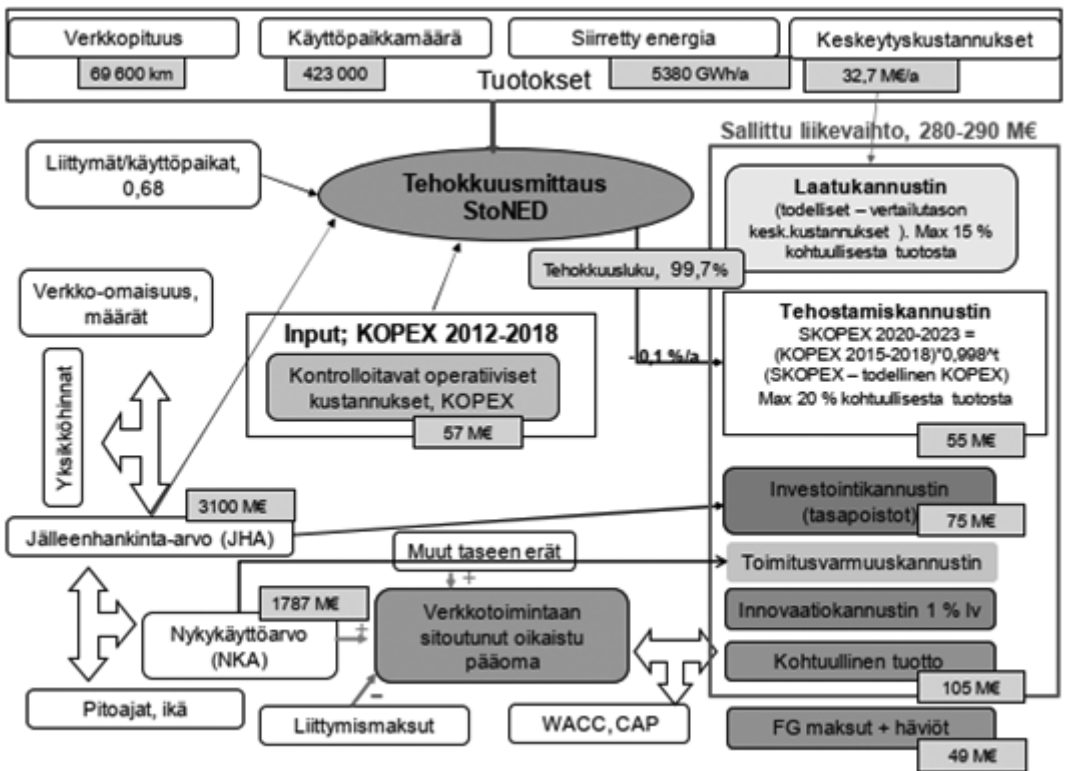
Verkkopituus
69 600 km
Käyttöpaikkamäärä
423 000
Siirretty energia
5380 GWh/a
Keskeytyskustannukset
32,7 M€/a
Tuotokset

Sallittu liikevaihto, 280-290 M€

Liittymät/käyttöpaikat, 0,68

Tehokkuusmittaus StoNED

Laatukannustin
(todelliset – vertailutason kesk.kustannukset ). Max 15 % kohtuullisesta tuotosta

Tehokkuusluku, 99,7%

Verkko-omaisuus, määrät

Input; KOPEX 2012-2018
Kontrolloitavat operatiiviset kustannukset, KOPEX
57 M€

-0,1 %/a

Tehostamiskannustin
SKOPEX 2020-2023 = (KOPEX 2015-2018)*0,998^t
(SKOPEX – todellinen KOPEX)
Max 20 % kohtuullisesta tuotosta
55 M€

Yksikköhinnat

3100 M€
Jälleenhankinta-arvo (JHA)

Investointikannustin (tasapoistot)
75 M€

Muut taseen erät
+
Toimitusvarmuuskannustin

1787 M€
Nykykäyttöarvo (NKA)
+
Verkkotoimintaan sitoutunut oikaistu pääoma
Innovaatiokannustin 1 % lv
Kohtuullinen tuotto
105 M€

Pitoajat, ikä
–
Liittymismaksut
WACC, CAP
FG maksut + häviöt
49 M€